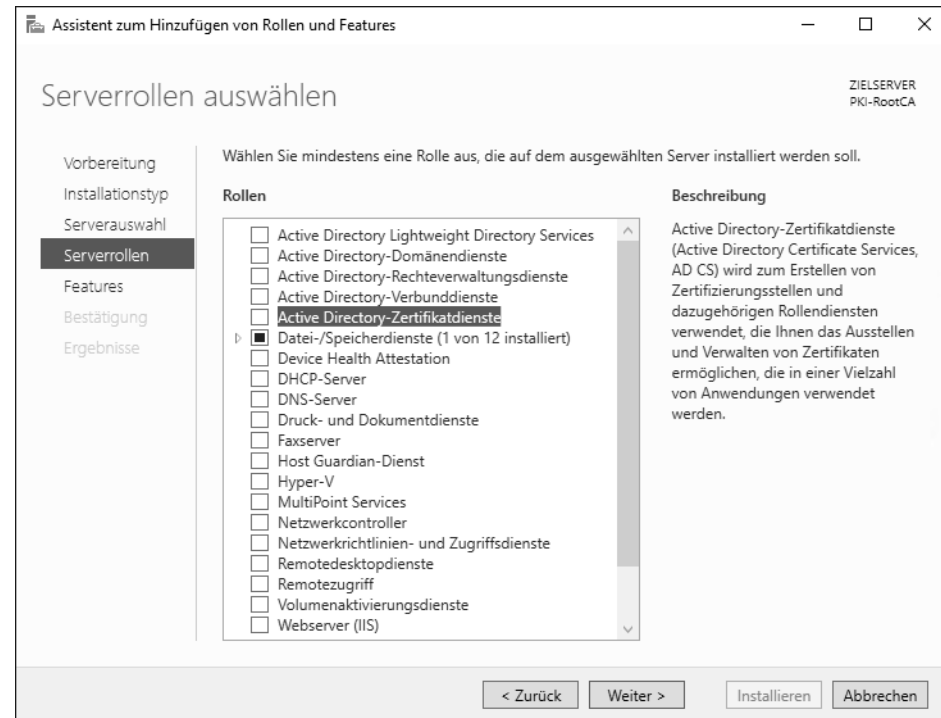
Assistent zum Hinzufügen von Rollen und Features

Serverrollen auswählen

ZIELSERVER
PKI-RootCA

Vorbereitung
Installationstyp
Serverauswahl
Serverrollen
Features
Bestätigung
Ergebnisse

Wählen Sie mindestens eine Rolle aus, die auf dem ausgewählten Server installiert werden soll.

Rollen

Active Directory Lightweight Directory Services
Active Directory-Domänendienste
Active Directory-Rechteverwaltungsdienste
Active Directory-Verbunddienste
Active Directory-Zertifikatdienste
Datei-/Speicherdienste (1 von 12 installiert)
Device Health Attestation
DHCP-Server
DNS-Server
Druck- und Dokumentdienste
Faxserver
Host Guardian-Dienst
Hyper-V
MultiPoint Services
Netzwerkcontroller
Netzwerkrichtlinien- und Zugriffsdienste
Remotedesktopdienste
Remotezugriff
Volumenaktivierungsdienste
Webserver (IIS)

Beschreibung

Active Directory-Zertifikatdienste (Active Directory Certificate Services, AD CS) wird zum Erstellen von Zertifizierungsstellen und dazugehörigen Rollendiensten verwendet, die Ihnen das Ausstellen und Verwalten von Zertifikaten ermöglichen, die in einer Vielzahl von Anwendungen verwendet werden.

< Zurück   Weiter >   Installieren   Abbrechen